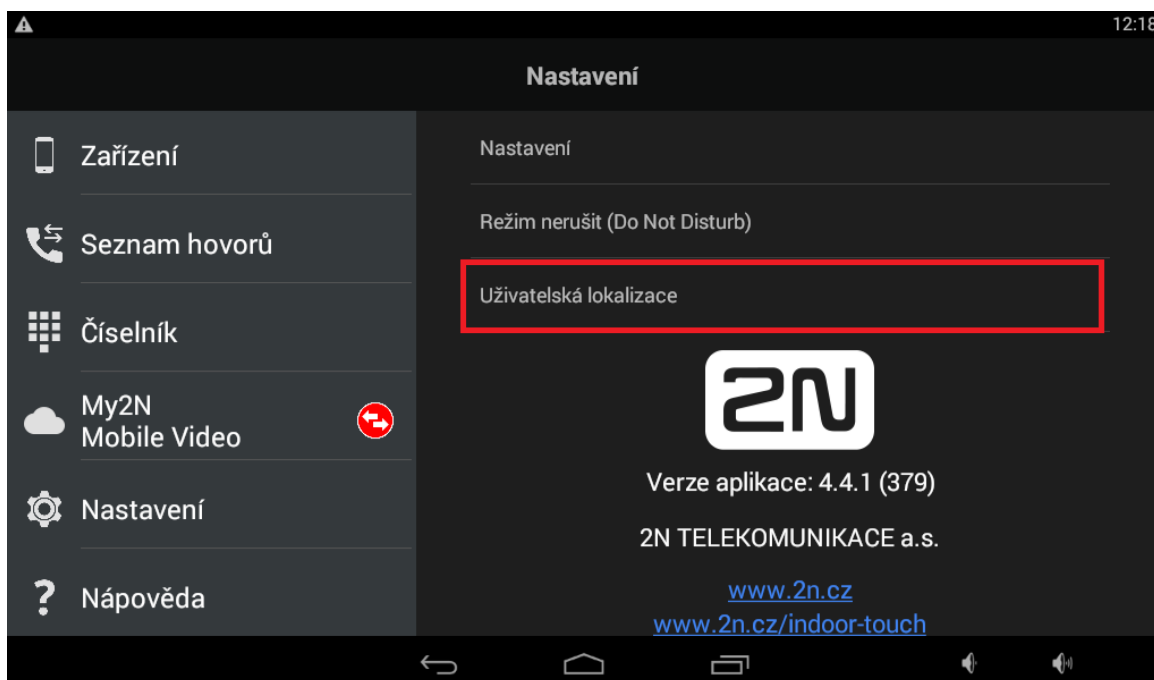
12:18

Nastavení

Zařízení

Seznam hovorů

Číselník

My2N
Mobile Video

Nastavení

Nápověda

Nastavení

Režim nerušit (Do Not Disturb)

Uživatelská lokalizace

2N

Verze aplikace: 4.4.1 (379)

2N TELEKOMUNIKACE a.s.

www.2n.cz
www.2n.cz/indoor-touch